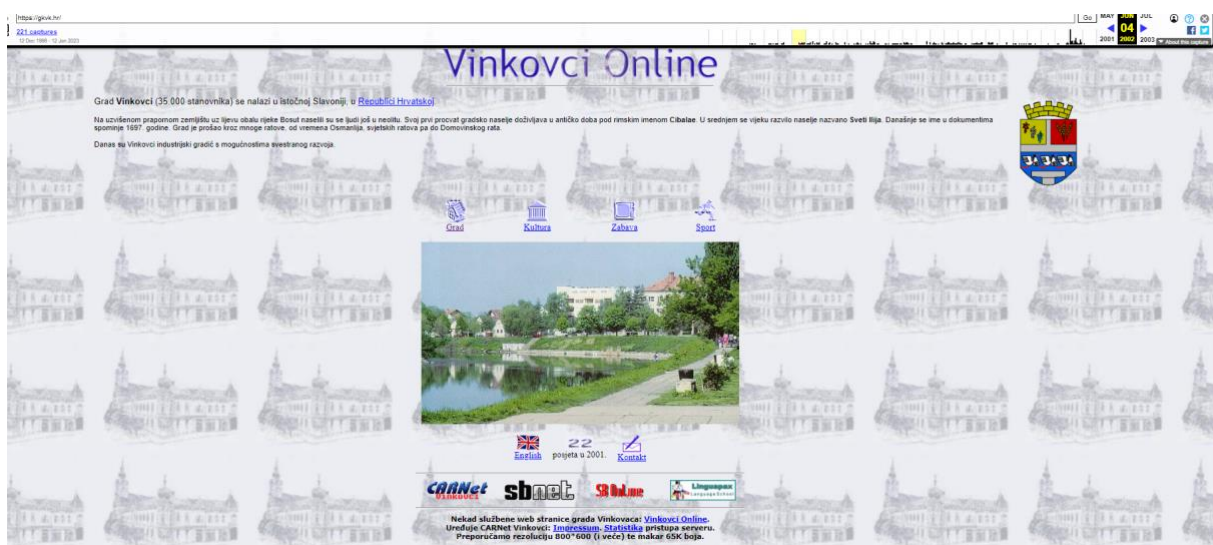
https://gkvk.hr/
Go
MAY JUN JUL
221 captures
12 Dec 1999 - 12 Jan 2023
04
2001 2002 2003
About this capture

Vinkovci Online

Grad **Vinkovci** (35.000 stanovnika) se nalazi u istočnoj Slavoniji, u Republici Hrvatskoj.

Na uzvišenom praporном zemljištu uz lijevu obalu rijeke Bosut naselili su se ljudi još u neolitu. Svoj prvi procvat gradsko naselje doživljava u antičko doba pod rimskim imenom **Cibalae**. U srednjem se vijeku razvilo naselje nazvano Sveti Ilija. Današnje se ime u dokumentima spominje 1697. godine. Grad je prošao kroz mnoge ratove, od vremena Osmanlija, svjetskih ratova pa do Domovinskog rata.

Danas su Vinkovci industrijski gradić s mogućnostima svestranog razvoja.

Grad
Kultura
Zabava
Sport

English
22
posjeta u 2001.
Kontakt

CARNet Vinkovci
sbnet
SB OnLine
Linguapax Language School

Nekad službene web stranice grada Vinkovaca: Vinkovci Online.
Uređuje CARNet Vinkovci: Impressum. Statistika pristupa serveru.
Preporučamo rezoluciju 800*600 (i veće) te makar 65K boja.